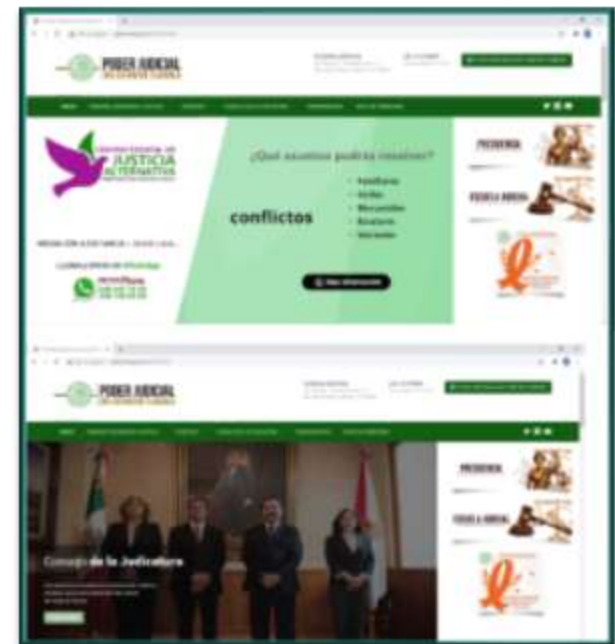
PODER JUDICIAL

JUSTICIA ALTERNATIVA

¿Qué asuntos podrás resolver?

conflictos

Familiares
Civiles
Mercantiles
Escolares
Vecinales

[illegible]

PRESIDENCIA

ESCUELA JUDICIAL

PODER JUDICIAL

PRESIDENCIA

ESCUELA JUDICIAL

Consejo de la Judicatura